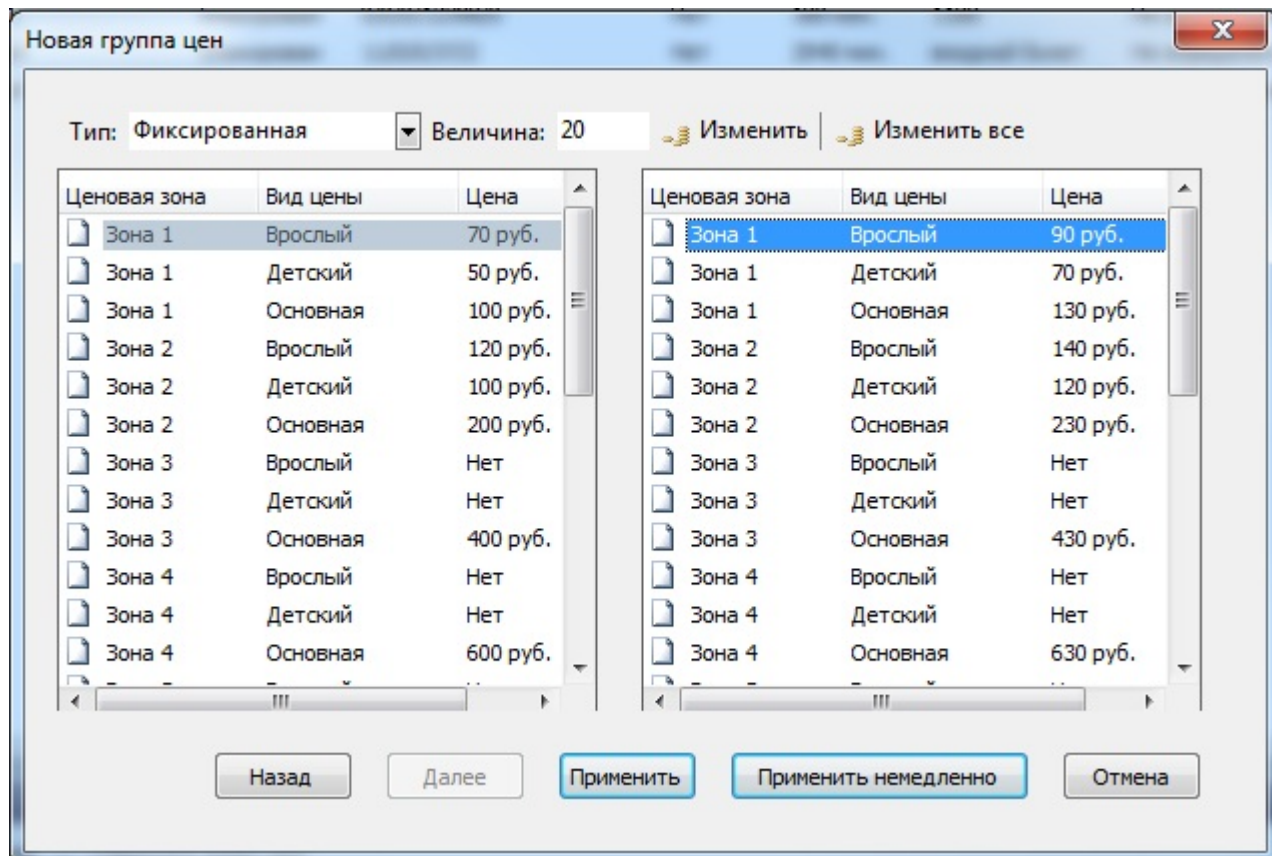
Новая группа цен

Тип: Фиксированная Величина: 20 Изменить Изменить все

| Ценовая зона | Вид цены | Цена |
|---|---|---|
| Зона 1 | Врослый | 70 руб. |
| Зона 1 | Детский | 50 руб. |
| Зона 1 | Основная | 100 руб. |
| Зона 2 | Врослый | 120 руб. |
| Зона 2 | Детский | 100 руб. |
| Зона 2 | Основная | 200 руб. |
| Зона 3 | Врослый | Нет |
| Зона 3 | Детский | Нет |
| Зона 3 | Основная | 400 руб. |
| Зона 4 | Врослый | Нет |
| Зона 4 | Детский | Нет |
| Зона 4 | Основная | 600 руб. |

| Ценовая зона | Вид цены | Цена |
|---|---|---|
| Зона 1 | Врослый | 90 руб. |
| Зона 1 | Детский | 70 руб. |
| Зона 1 | Основная | 130 руб. |
| Зона 2 | Врослый | 140 руб. |
| Зона 2 | Детский | 120 руб. |
| Зона 2 | Основная | 230 руб. |
| Зона 3 | Врослый | Нет |
| Зона 3 | Детский | Нет |
| Зона 3 | Основная | 430 руб. |
| Зона 4 | Врослый | Нет |
| Зона 4 | Детский | Нет |
| Зона 4 | Основная | 630 руб. |

Назад Далее Применить Применить немедленно Отмена